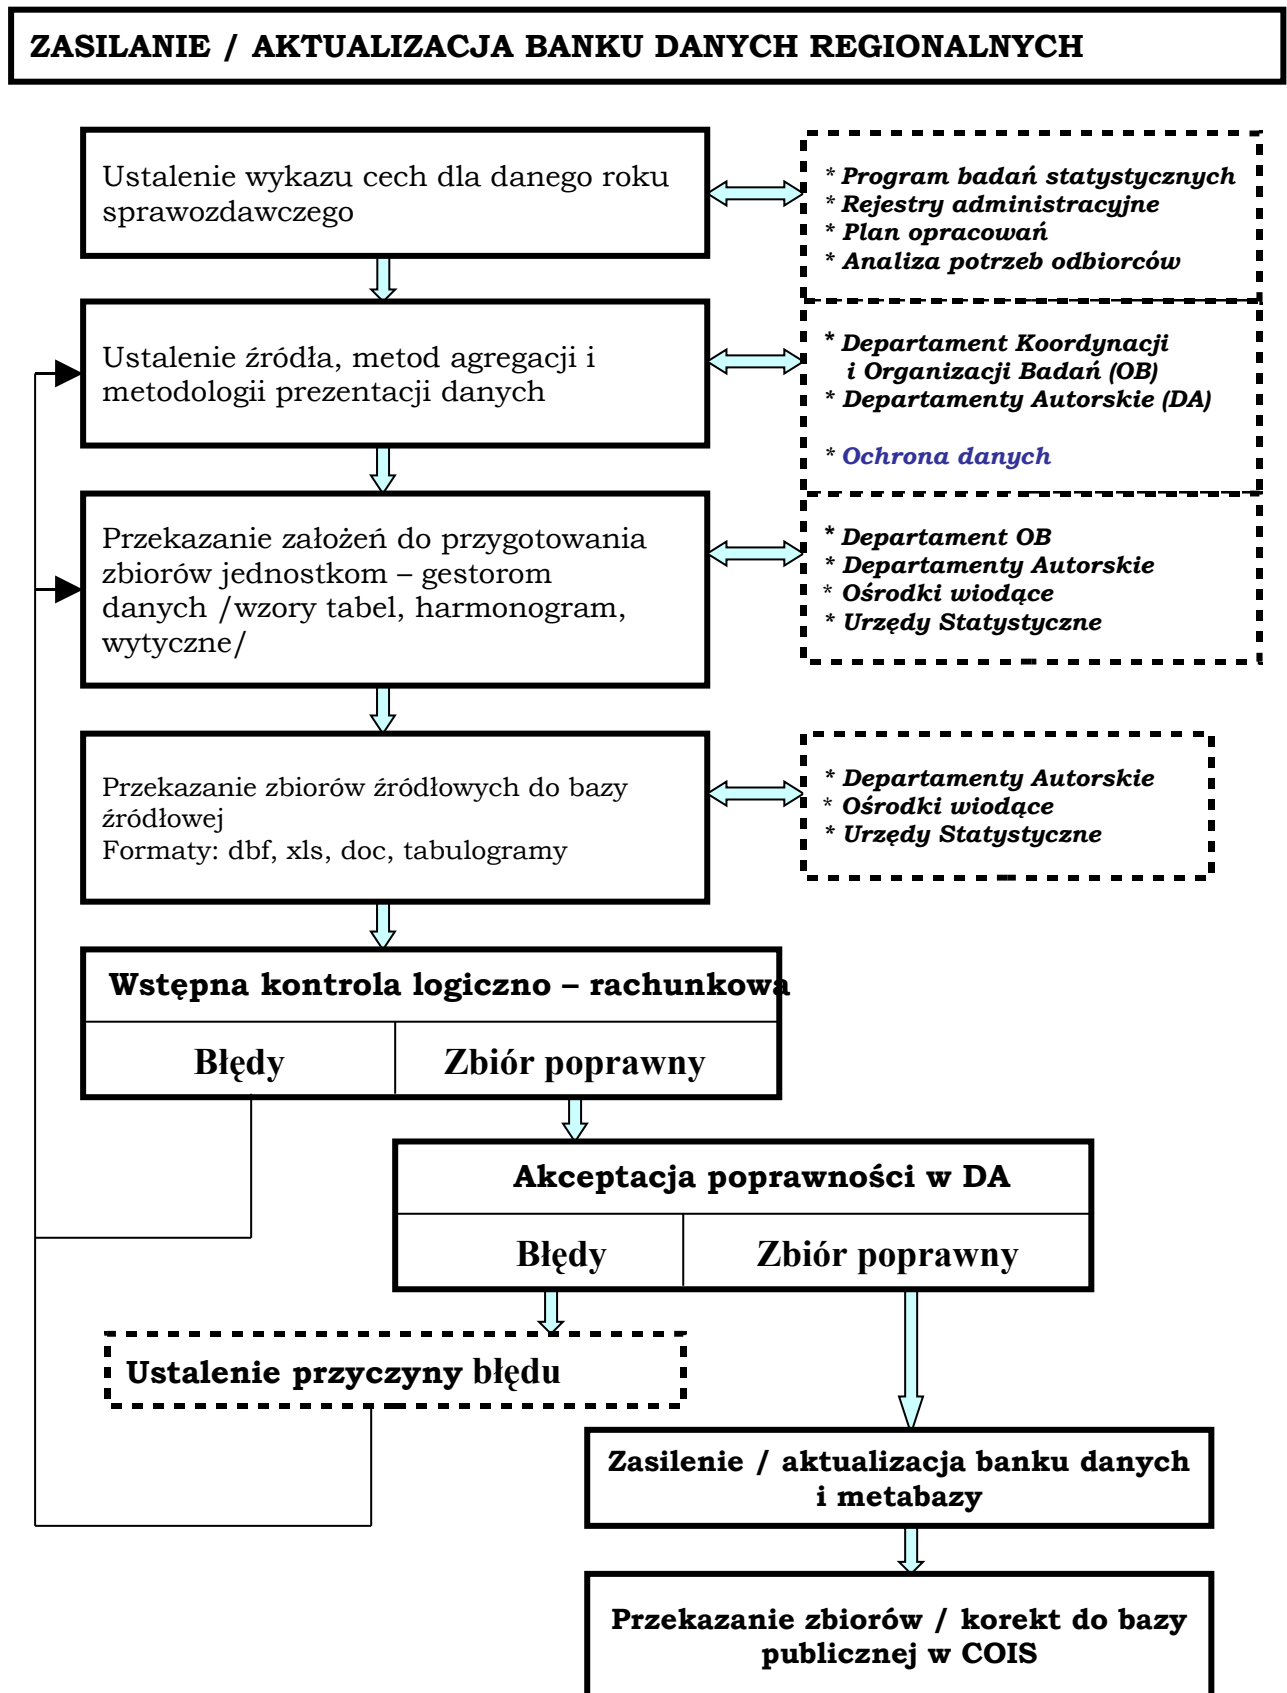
ZASILANIE / AKTUALIZACJA BANKU DANYCH REGIONALNYCH

Ustalenie wykazu cech dla danego roku sprawozdawczego

* Program badań statystycznych
* Rejestry administracyjne
* Plan opracowań
* Analiza potrzeb odbiorców

Ustalenie źródła, metod agregacji i metodologii prezentacji danych

* Departament Koordynacji i Organizacji Badań (OB)
* Departamenty Autorskie (DA)

* Ochrona danych

Przekazanie założeń do przygotowania zbiorów jednostkom – gestorom danych /wzory tabel, harmonogram, wytyczne/

* Departament OB
* Departamenty Autorskie
* Ośrodki wiodące
* Urzędy Statystyczne

Przekazanie zbiorów źródłowych do bazy źródłowej
Formaty: dbf, xls, doc, tabulogramy

* Departamenty Autorskie
* Ośrodki wiodące
* Urzędy Statystyczne

Wstępna kontrola logiczno – rachunkowa

| Błędy | Zbiór poprawny |
|---|---|

Akceptacja poprawności w DA

| Błędy | Zbiór poprawny |
|---|---|

Ustalenie przyczyny błędu

Zasilenie / aktualizacja banku danych i metabazy

Przekazanie zbiorów / korekt do bazy publicznej w COIS